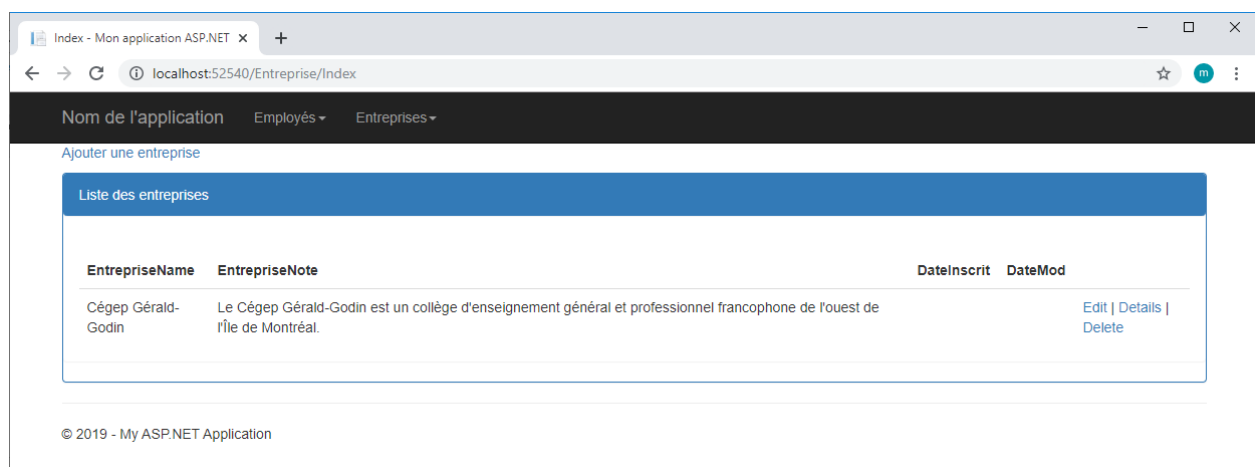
Index - Mon application ASP.NET ×
+
localhost:52540/Entreprise/Index
m

Nom de l'application
Employés
Entreprises

Ajouter une entreprise

Liste des entreprises

| EntrepriseName | EntrepriseNote | DateInscrit | DateMod | |
|---|---|---|---|---|
| Cégep Gérald-Godin | Le Cégep Gérald-Godin est un collège d'enseignement général et professionnel francophone de l'ouest de l'Île de Montréal. | | | Edit \| Details \| Delete |

© 2019 - My ASP.NET Application